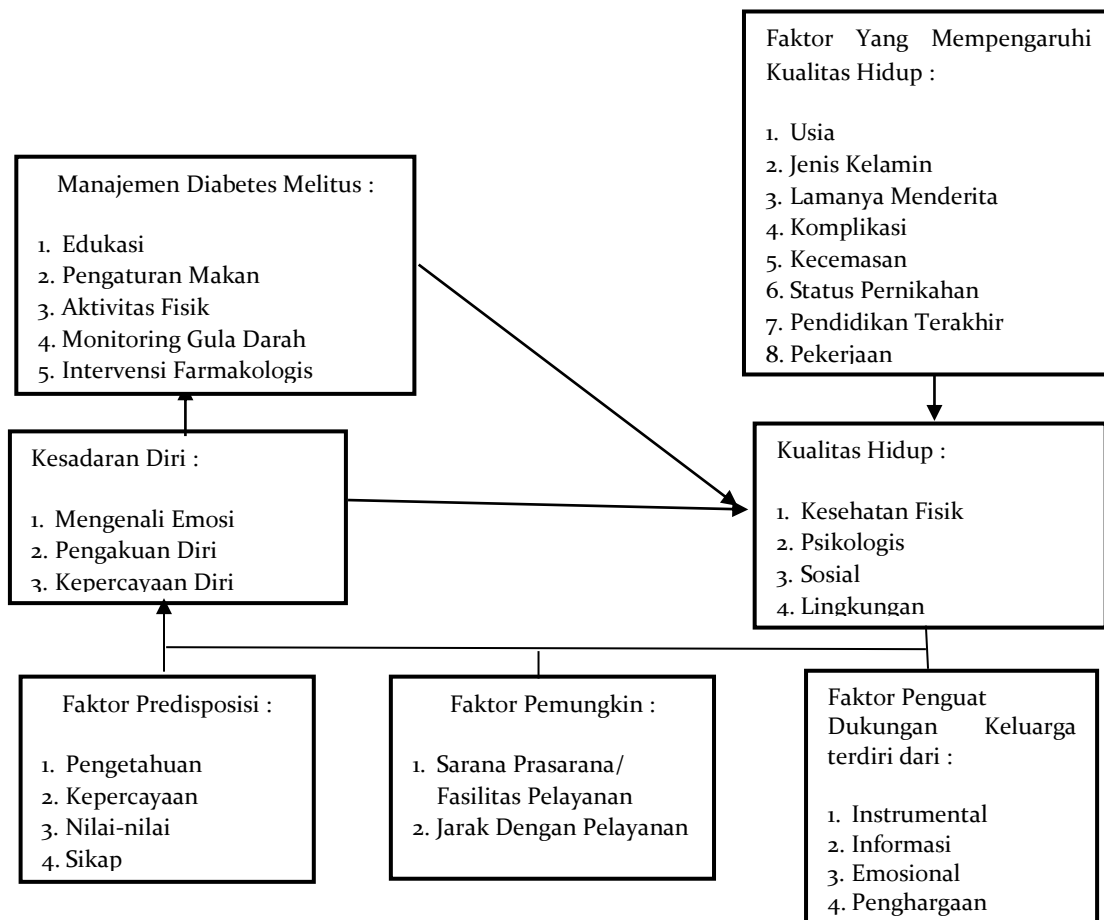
Faktor Yang Mempengaruhi Kualitas Hidup :

1. Usia
2. Jenis Kelamin
3. Lamanya Menderita
4. Komplikasi
5. Kecemasan
6. Status Pernikahan
7. Pendidikan Terakhir
8. Pekerjaan

Manajemen Diabetes Melitus :

1. Edukasi
2. Pengaturan Makan
3. Aktivitas Fisik
4. Monitoring Gula Darah
5. Intervensi Farmakologis

Kesadaran Diri :

1. Mengenali Emosi
2. Pengakuan Diri
3. Kepercayaan Diri

Kualitas Hidup :

1. Kesehatan Fisik
2. Psikologis
3. Sosial
4. Lingkungan

Faktor Predisposisi :

1. Pengetahuan
2. Kepercayaan
3. Nilai-nilai
4. Sikap

Faktor Pemungkin :

1. Sarana Prasarana/ Fasilitas Pelayanan
2. Jarak Dengan Pelayanan

Faktor Penguat Dukungan Keluarga terdiri dari :

1. Instrumental
2. Informasi
3. Emosional
4. Penghargaan